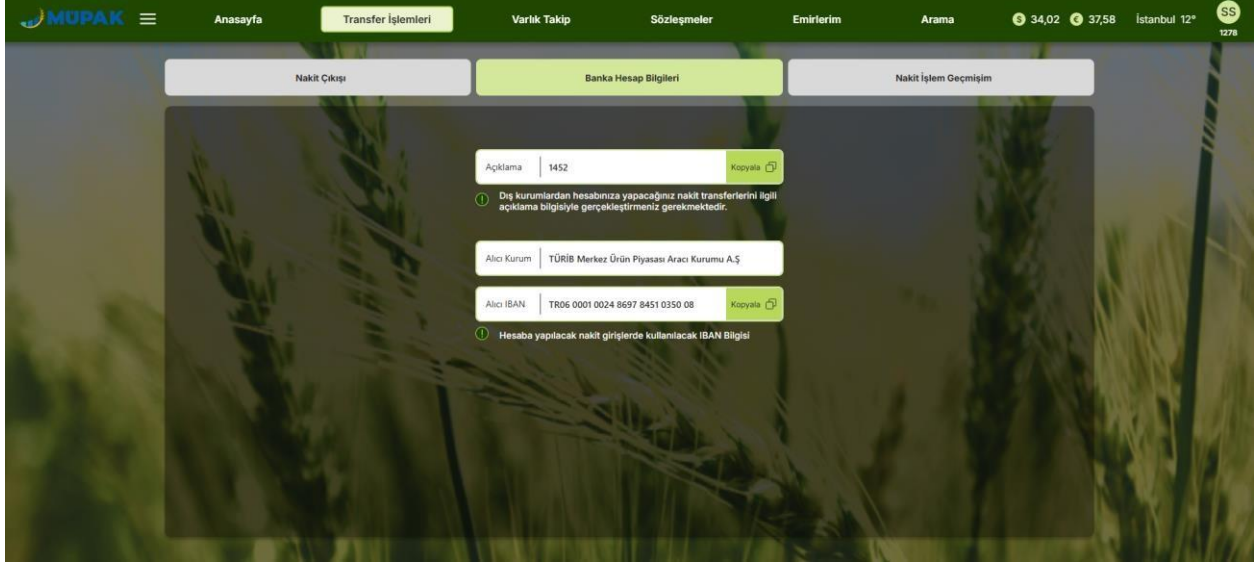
MÜPAK

Anasayfa

Transfer İşlemleri

Varlık Takip

Sözleşmeler

Emirlerim

Arama

34,02 37,58

İstanbul 12°

SS
1278

Nakit Çıkışı

Banka Hesap Bilgileri

Nakit İşlem Geçmişim

Açıklama 1452 Kopyala

Dış kurumlardan hesabınıza yapacağınız nakit transferlerini ilgili açıklama bilgisiyle gerçekleştirmeniz gerekmektedir.

Alıcı Kurum TÜRİB Merkez Ürün Piyasası Aracı Kurumu A.Ş

Alıcı IBAN TR06 0001 0024 8697 8451 0350 08 Kopyala

Hesaba yapılacak nakit girişlerde kullanılacak IBAN Bilgisi